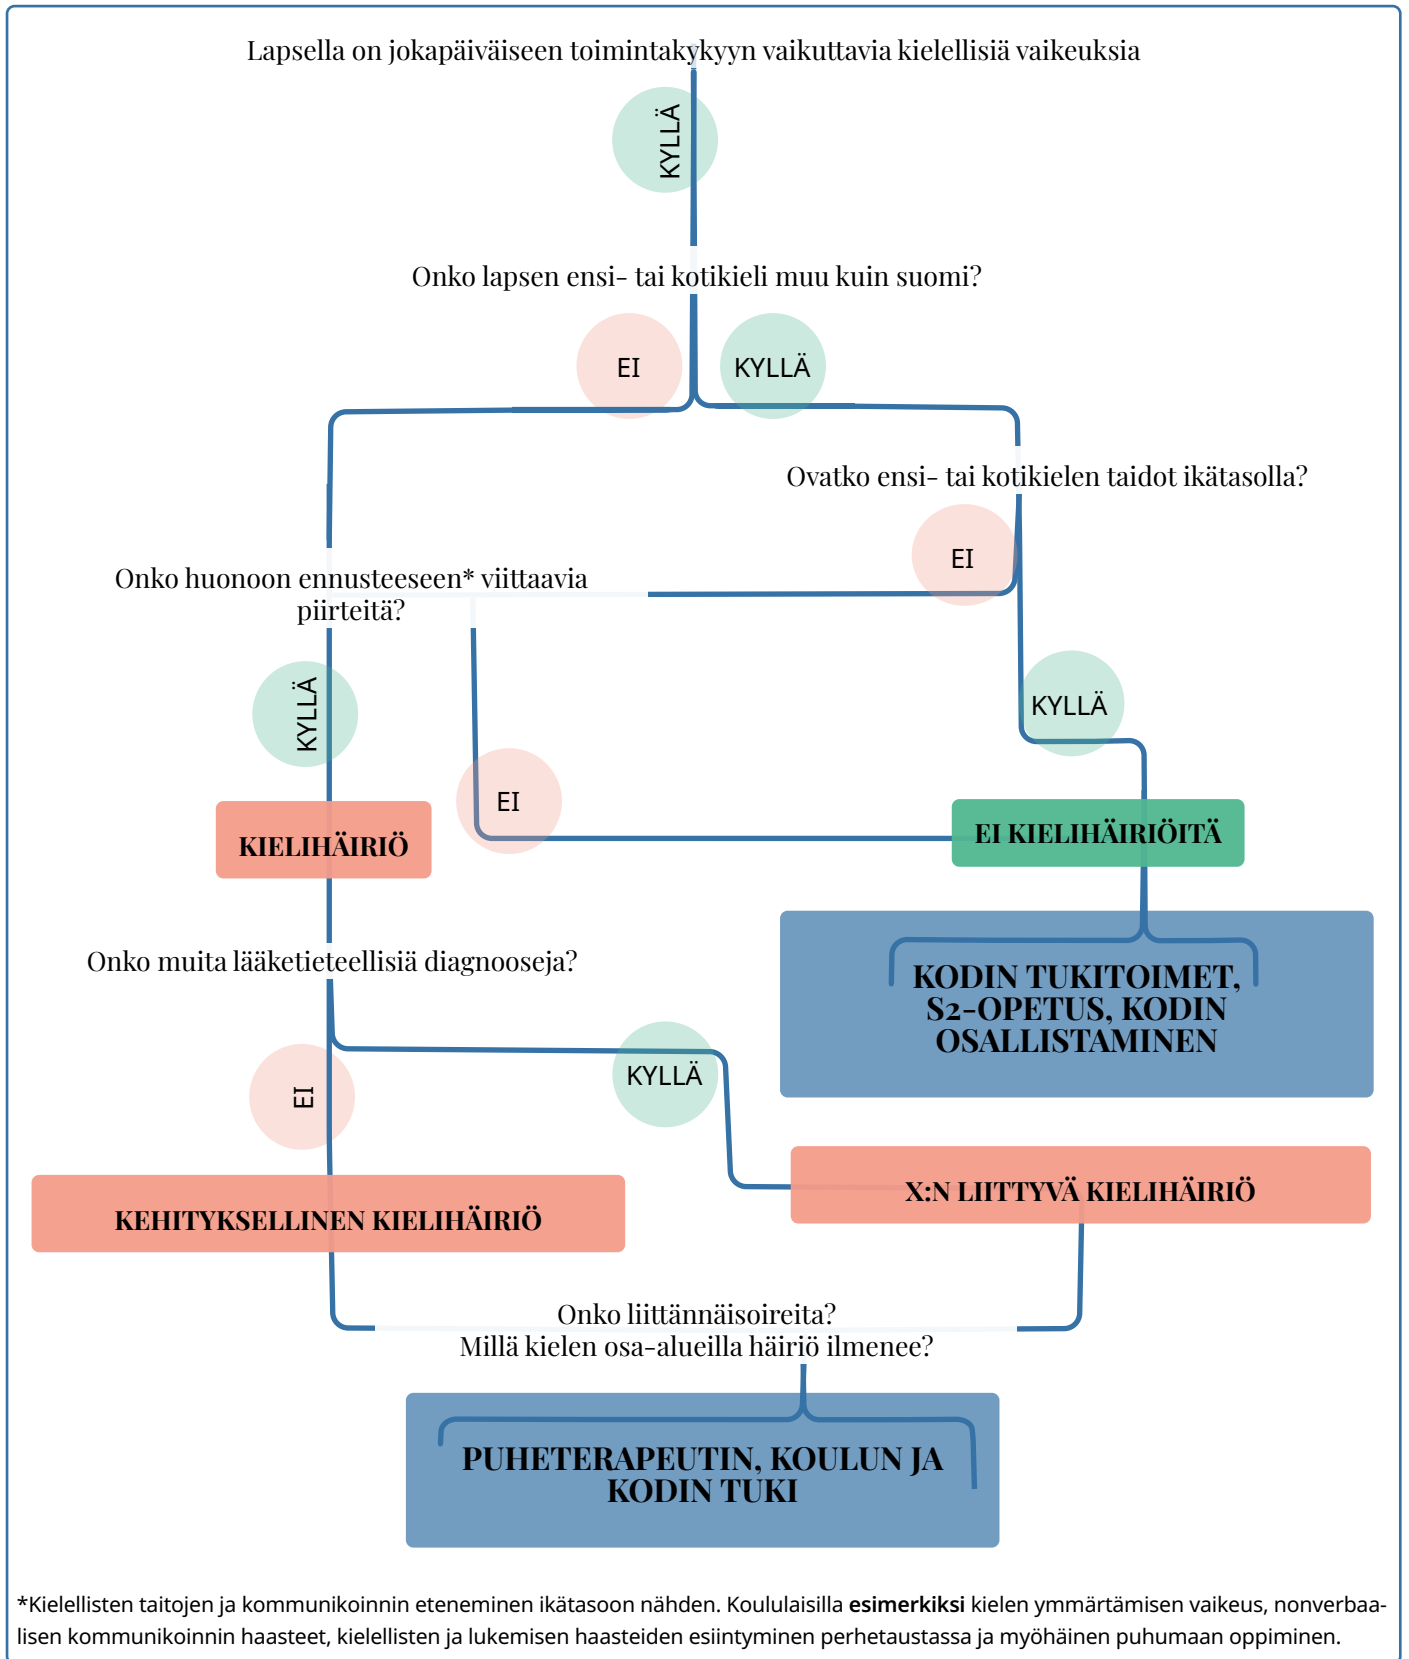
Lapsella on jokapäiväiseen toimintakykyyn vaikuttavia kielellisiä vaikeuksia

KYLLÄ

Onko lapsen ensi- tai kotikieli muu kuin suomi?

EI

KYLLÄ

Ovatko ensi- tai kotikielen taidot ikätasolla?

EI

Onko huonoon ennusteeseen* viittaavia piirteitä?

KYLLÄ

KYLLÄ

EI

KIELIHÄIRIÖ

EI KIELIHÄIRIÖITÄ

KODIN TUKITOIMET, S2-OPETUS, KODIN OSALLISTAMINEN

Onko muita lääketieteellisiä diagnooseja?

KYLLÄ

EI

X:N LIITTYVÄ KIELIHÄIRIÖ

KEHITYKSELLINEN KIELIHÄIRIÖ

Onko liittännäisoireita?
Millä kielen osa-alueilla häiriö ilmenee?

PUHETERAPEUTIN, KOULUN JA KODIN TUKI

*Kielellisten taitojen ja kommunikoinnin eteneminen ikätasoon nähden. Koululaisilla **esimerkiksi** kielen ymmärtämisen vaikeus, nonverbaalisen kommunikoinnin haasteet, kielellisten ja lukemisen haasteiden esiintyminen perhetaustassa ja myöhäinen puhumaan oppiminen.